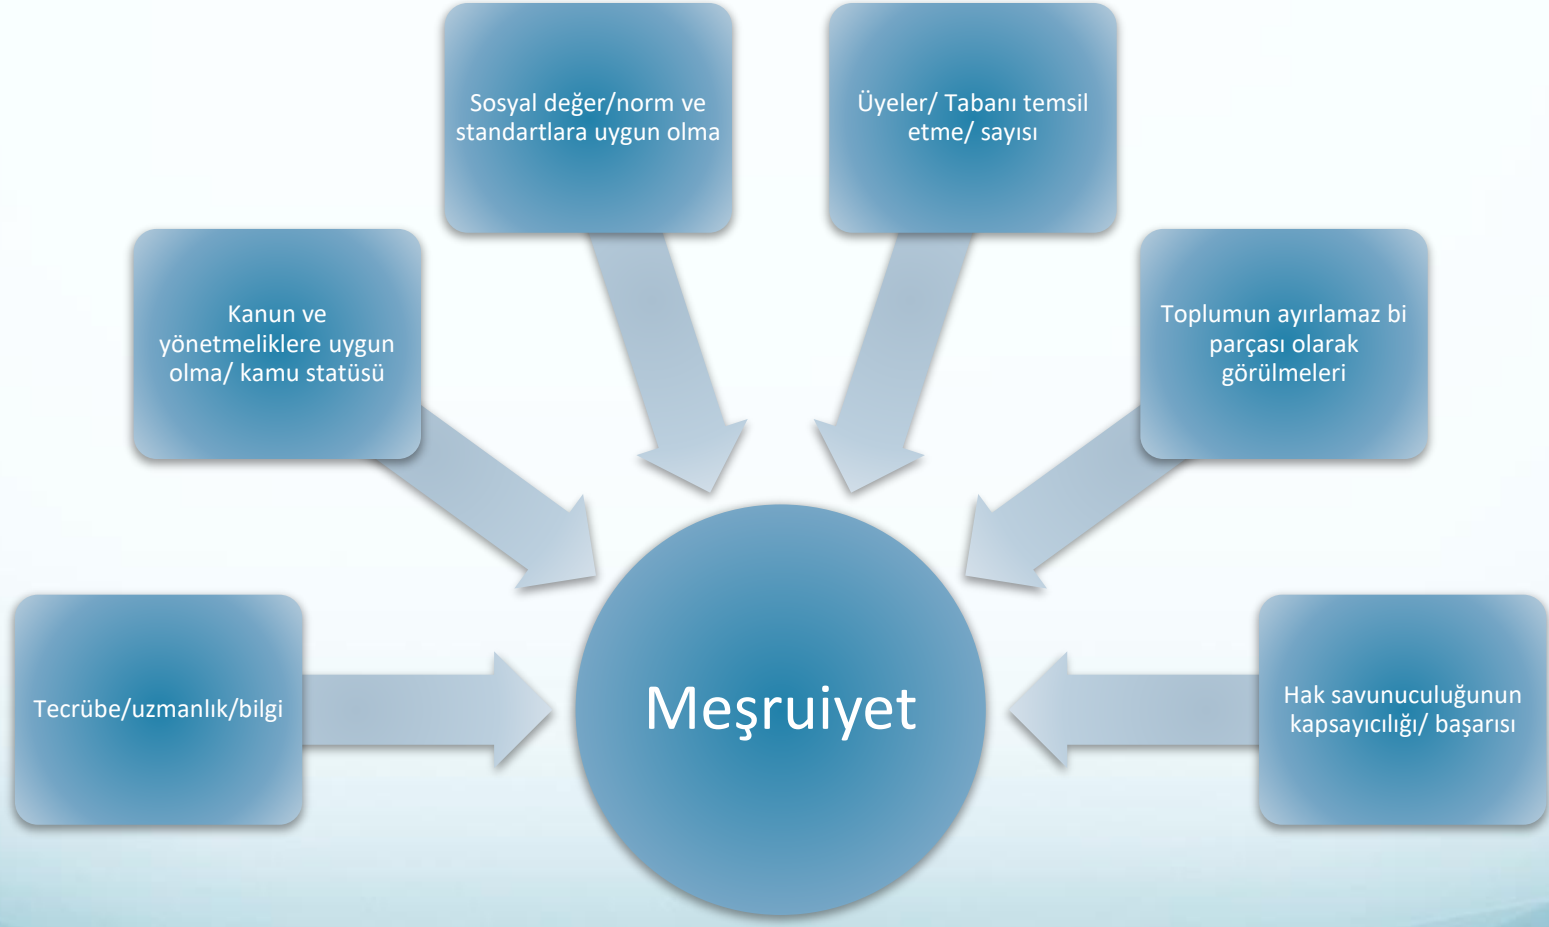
Sosyal değer/norm ve standartlara uygun olma

Üyeler/ Tabanı temsil etme/ sayısı

Kanun ve yönetmeliklere uygun olma/ kamu statüsü

Toplumun ayırlamaz bi parçası olarak görülmeleri

Tecrübe/uzmanlık/bilgi

Meşruiyet

Hak savunuculuğunun kapsayıcılığı/ başarısı